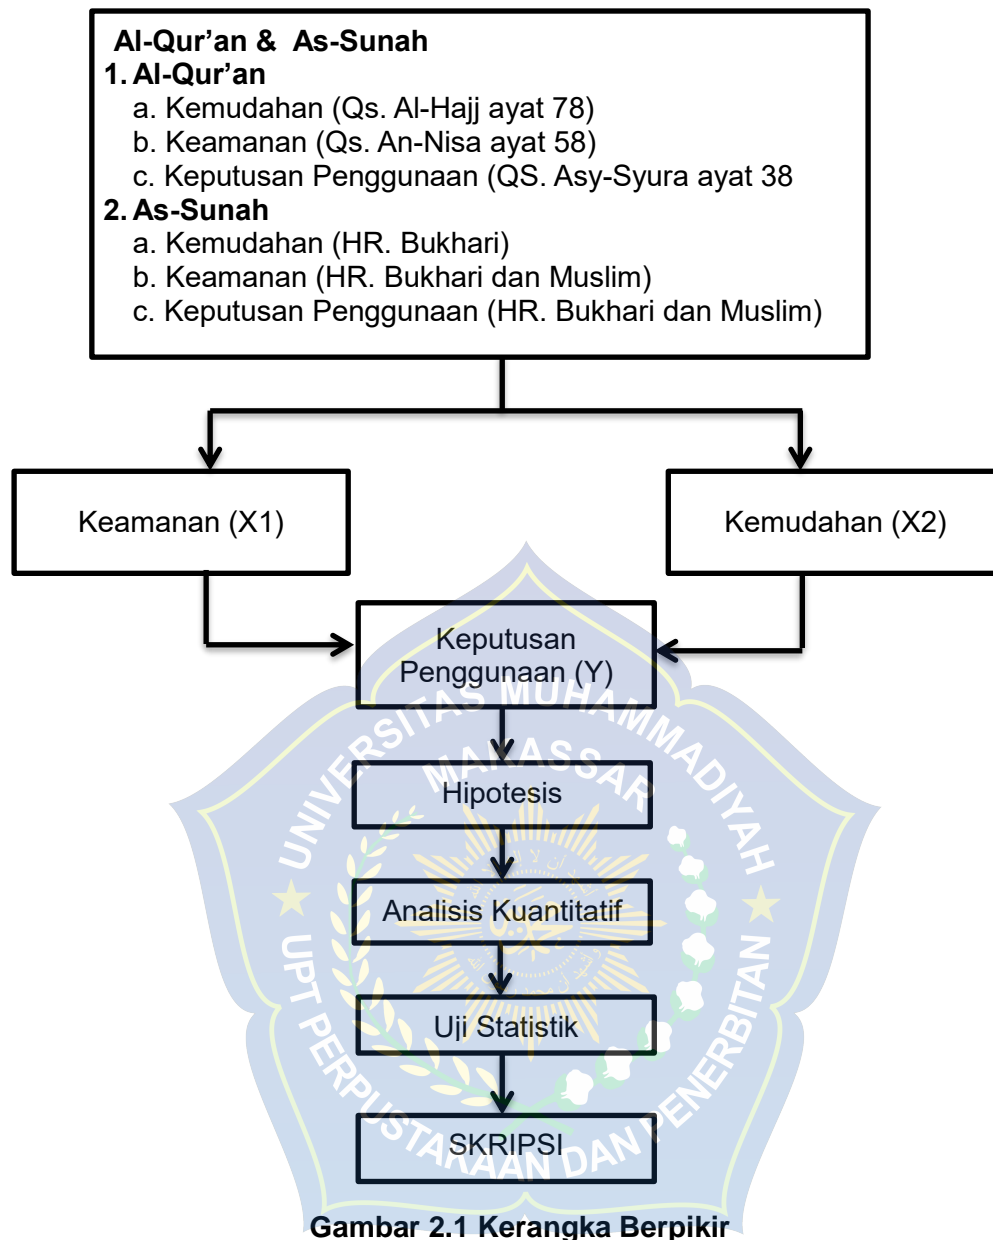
Al-Qur'an & As-Sunah
1. Al-Qur'an
a. Kemudahan (Qs. Al-Hajj ayat 78)
b. Keamanan (Qs. An-Nisa ayat 58)
c. Keputusan Penggunaan (QS. Asy-Syura ayat 38
2. As-Sunah
a. Kemudahan (HR. Bukhari)
b. Keamanan (HR. Bukhari dan Muslim)
c. Keputusan Penggunaan (HR. Bukhari dan Muslim)

Keamanan (X1)

Kemudahan (X2)

Keputusan Penggunaan (Y)

Hipotesis

Analisis Kuantitatif

Uji Statistik

SKRIPSI

UNIVERSITAS MUHAMMADIYAH MAKASSAR

UPT PERPUSTAKAAN DAN PENERBITAN

Gambar 2.1 Kerangka Berpikir